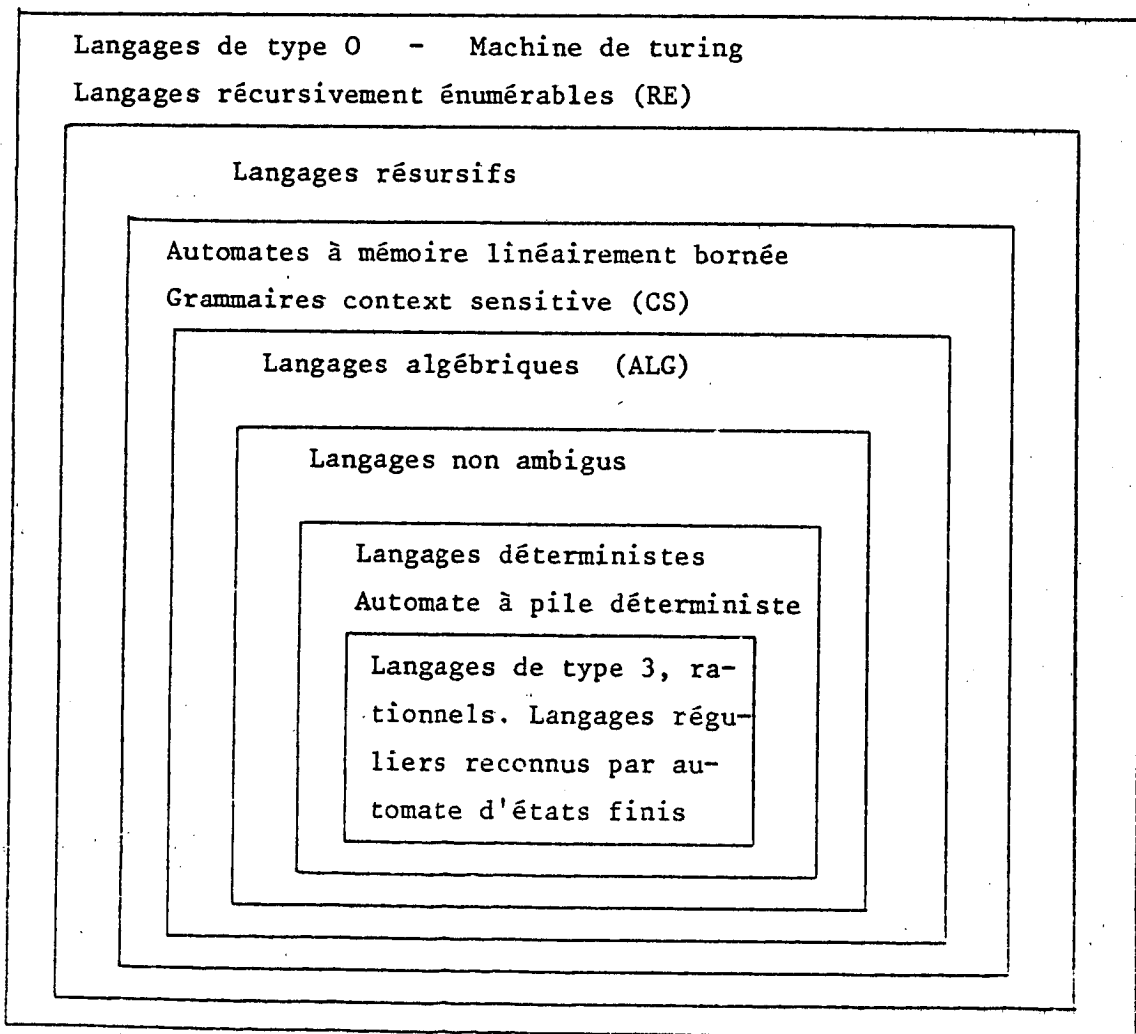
Langages de type 0 - Machine de turing
Langages récursivement énumérables (RE)

Langages résursifs

Automates à mémoire linéairement bornée
Grammaires context sensitive (CS)

Langages algébriques (ALG)

Langages non ambigus

Langages déterministes
Automate à pile déterministe

Langages de type 3, rationnels. Langages réguliers reconnus par automate d'états finis